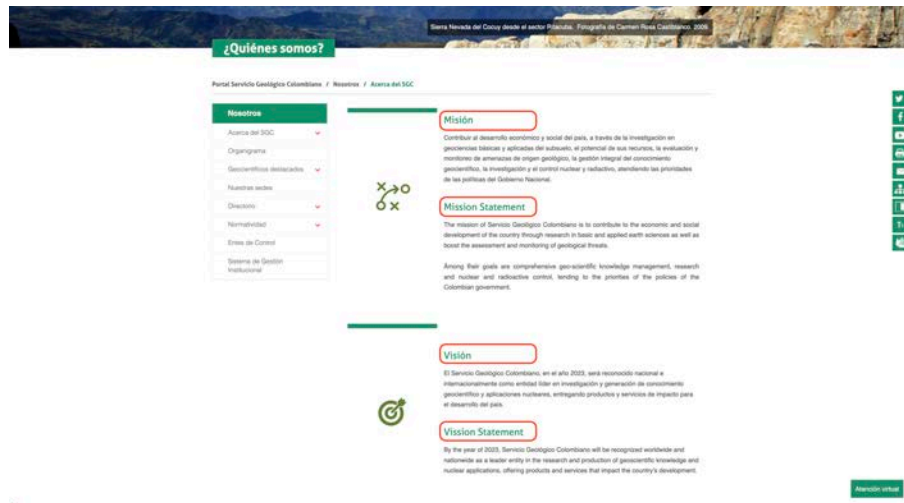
Sierra Nevada del Cocuy desde el sector Ritacuba. Fotografía de Carmen Rosa Castiblanco. 2006.

¿Quiénes somos?

Portal Servicio Geológico Colombiano / Nosotros / Acerca del SGC

Nosotros

Acerca del SGC

Organigrama

Geocientíficos destacados

Nuestras sedes

Directorio

Normatividad

Entes de Control

Sistema de Gestión Institucional

Misión

Contribuir al desarrollo económico y social del país, a través de la investigación en geociencias básicas y aplicadas del subsuelo, el potencial de sus recursos, la evaluación y monitoreo de amenazas de origen geológico, la gestión integral del conocimiento geocientífico, la investigación y el control nuclear y radiactivo, atendiendo las prioridades de las políticas del Gobierno Nacional.

Mission Statement

The mission of Servicio Geológico Colombiano is to contribute to the economic and social development of the country through research in basic and applied earth sciences as well as boost the assessment and monitoring of geological threats.

Among their goals are comprehensive geo-scientific knowledge management, research and nuclear and radioactive control, tending to the priorities of the policies of the Colombian government.

Visión

El Servicio Geológico Colombiano, en el año 2023, será reconocido nacional e internacionalmente como entidad líder en investigación y generación de conocimiento geocientífico y aplicaciones nucleares, entregando productos y servicios de impacto para el desarrollo del país.

Vission Statement

By the year of 2023, Servicio Geológico Colombiano will be recognized worldwide and nationwide as a leader entity in the research and production of geoscientific knowledge and nuclear applications, offering products and services that impact the country's development.

Atención virtual